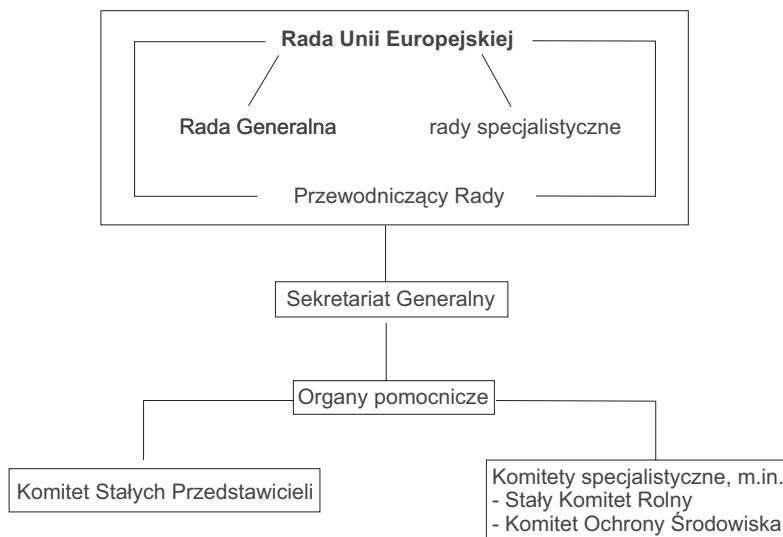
Rada Unii Europejskiej

Rada Generalna

rady specjalistyczne

Przewodniczący Rady

Sekretariat Generalny

Organy pomocnicze

Komitet Stałych Przedstawicieli

Komitety specjalistyczne, m.in.
- Stały Komitet Rolny
- Komitet Ochrony Środowiska